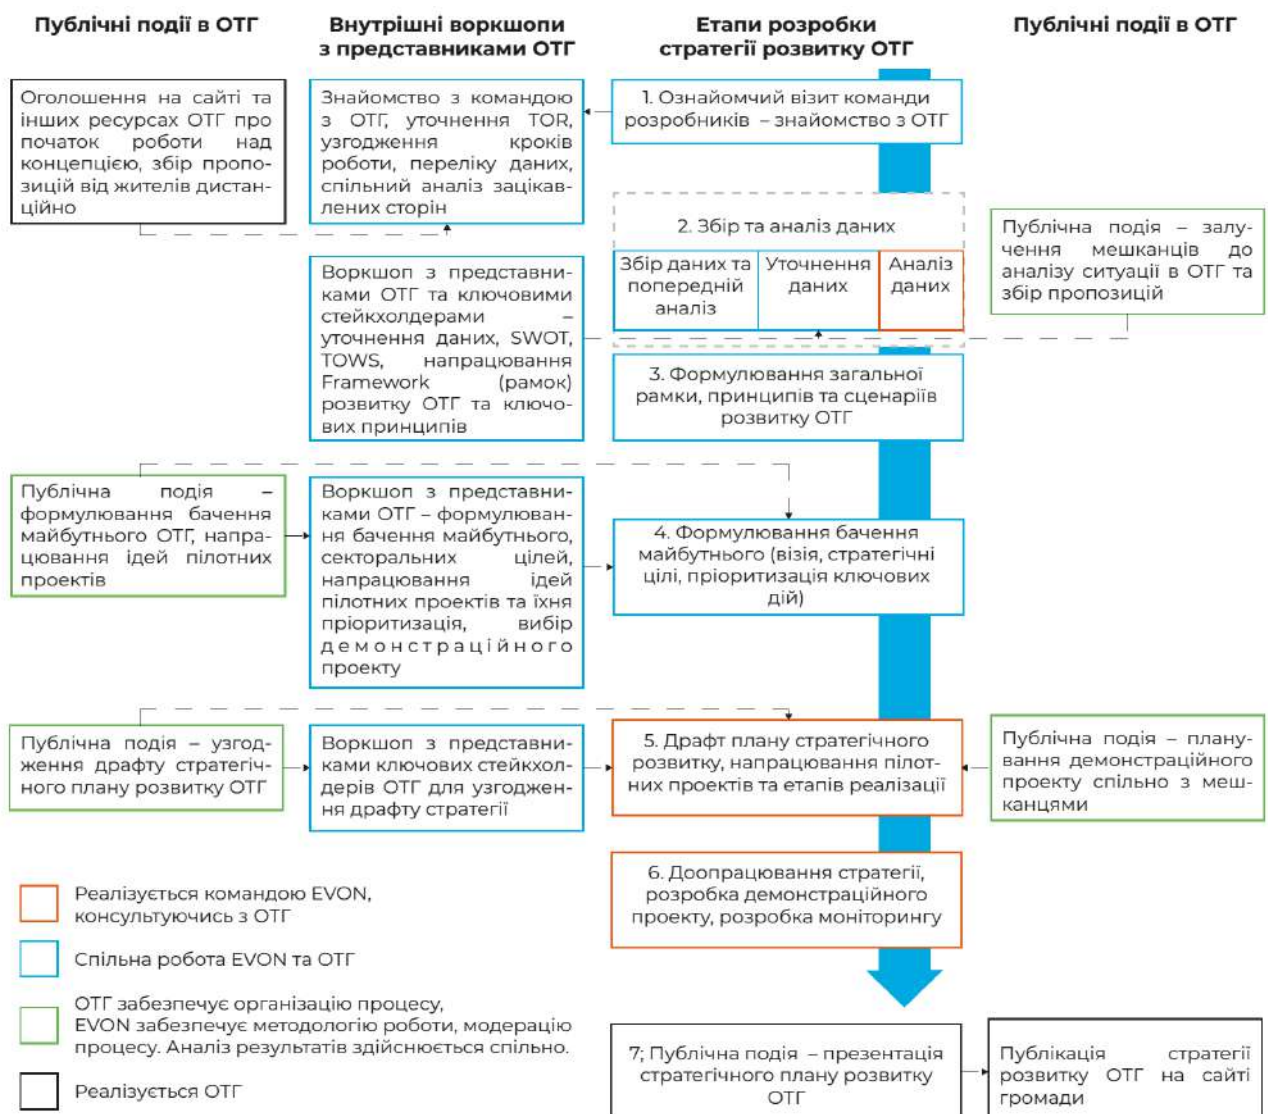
Публічні події в ОТГ

Внутрішні воркшопи з представниками ОТГ

Етапи розробки стратегії розвитку ОТГ

Публічні події в ОТГ

Оголошення на сайті та інших ресурсах ОТГ про початок роботи над концепцією, збір пропозицій від жителів дистанційно

Знайомство з командою з ОТГ, уточнення TOR, узгодження кроків роботи, переліку даних, спільний аналіз зацікавлених сторін

1. Ознайомчий візит команди розробників – знайомство з ОТГ

2. Збір та аналіз даних

Збір даних та попередній аналіз

Уточнення даних

Аналіз даних

Публічна подія – залучення мешканців до аналізу ситуації в ОТГ та збір пропозицій

Воркшоп з представниками ОТГ та ключовими стейкхолдерами – уточнення даних, SWOT, TOWS, напрацювання Framework (рамок) розвитку ОТГ та ключових принципів

3. Формулювання загальної рамки, принципів та сценаріїв розвитку ОТГ

Публічна подія – формулювання бачення майбутнього ОТГ, напрацювання ідей пілотних проектів

Воркшоп з представниками ОТГ – формулювання бачення майбутнього, секторальних цілей, напрацювання ідей пілотних проектів та їхня пріоритизація, вибір демонстраційного проекту

4. Формулювання бачення майбутнього (візія, стратегічні цілі, пріоритизація ключових дій)

Публічна подія – узгодження драфту стратегічного плану розвитку ОТГ

Воркшоп з представниками ключових стейкхолдерів ОТГ для узгодження драфту стратегії

5. Драфт плану стратегічного розвитку, напрацювання пілотних проектів та етапів реалізації

Публічна подія – планування демонстраційного проекту спільно з мешканцями

Реалізується командою EVON, консультуючись з ОТГ

Спільна робота EVON та ОТГ

ОТГ забезпечує організацію процесу, EVON забезпечує методологію роботи, модерацію процесу. Аналіз результатів здійснюється спільно.

Реалізується ОТГ

6. Доопрацювання стратегії, розробка демонстраційного проекту, розробка моніторингу

7; Публічна подія – презентація стратегічного плану розвитку ОТГ

Публікація стратегії розвитку ОТГ на сайті громади